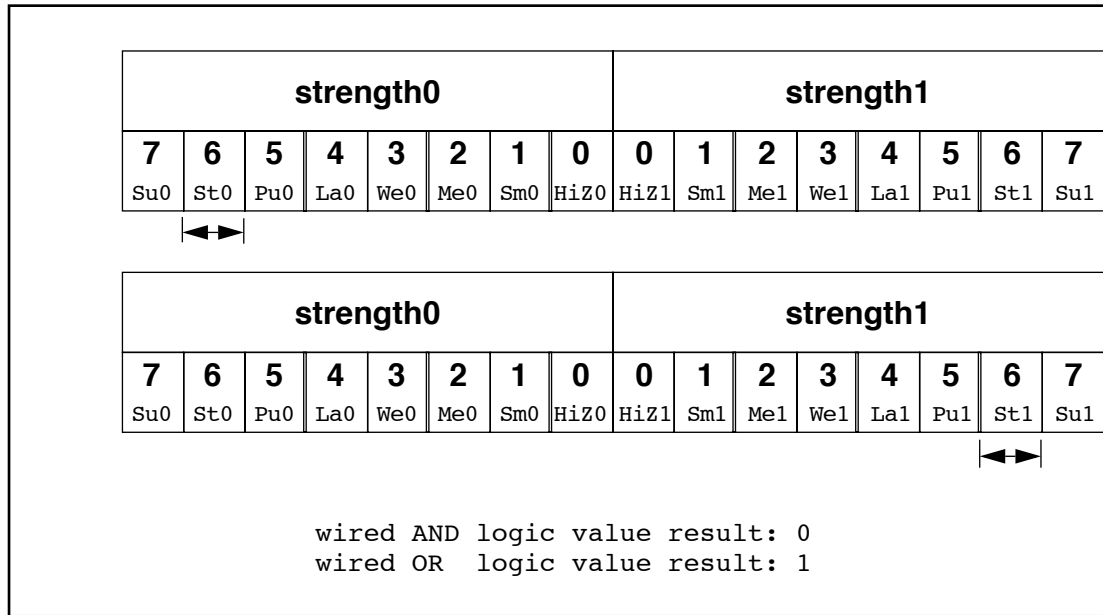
| strength0 | | | | | | | | strength1 | | | | | | | |
|---|---|---|---|---|---|---|---|---|---|---|---|---|---|---|---|
| 7 | 6 | 5 | 4 | 3 | 2 | 1 | 0 | 0 | 1 | 2 | 3 | 4 | 5 | 6 | 7 |
| Su0 | St0 | Pu0 | La0 | We0 | Me0 | Sm0 | HiZ0 | HiZ1 | Sm1 | Me1 | We1 | La1 | Pu1 | St1 | Su1 |

| strength0 | | | | | | | | strength1 | | | | | | | |
|---|---|---|---|---|---|---|---|---|---|---|---|---|---|---|---|
| 7 | 6 | 5 | 4 | 3 | 2 | 1 | 0 | 0 | 1 | 2 | 3 | 4 | 5 | 6 | 7 |
| Su0 | St0 | Pu0 | La0 | We0 | Me0 | Sm0 | HiZ0 | HiZ1 | Sm1 | Me1 | We1 | La1 | Pu1 | St1 | Su1 |

wired AND logic value result: 0
wired OR logic value result: 1